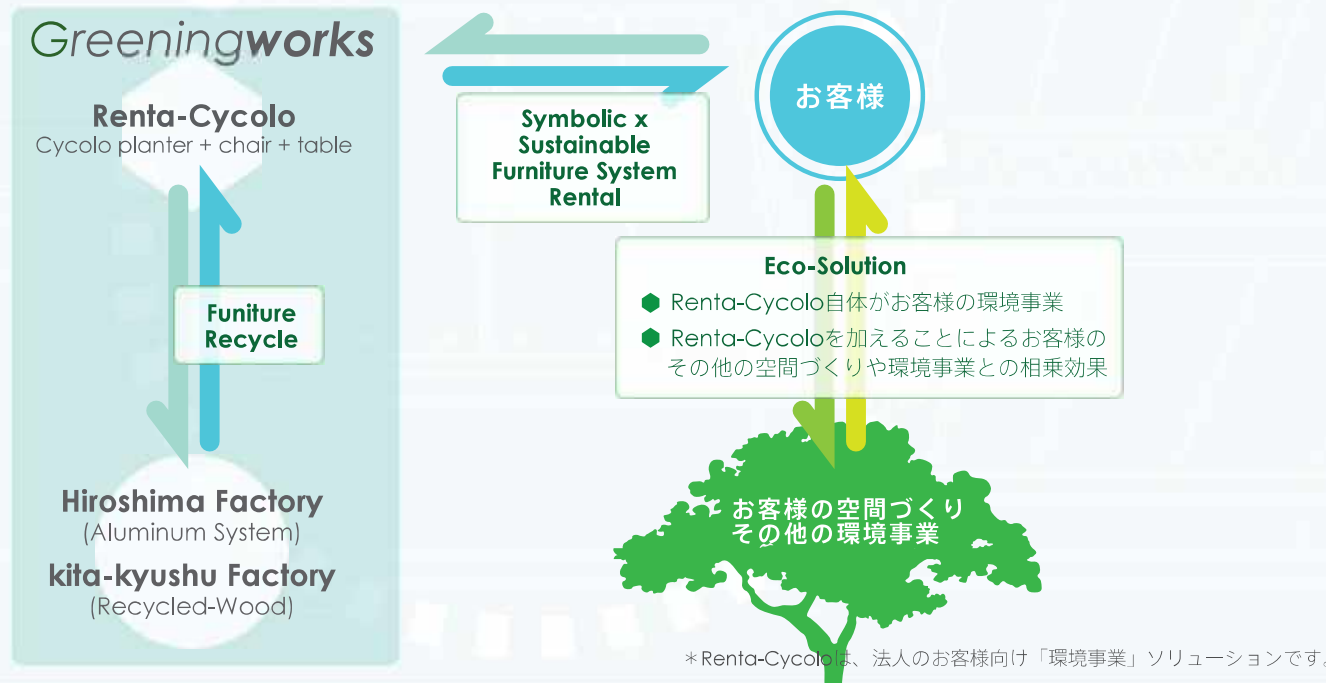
Greeningworks

Renta-Cycolo
Cycolo planter + chair + table

Funiture Recycle

Hiroshima Factory
(Aluminum System)

kita-kyushu Factory
(Recycled-Wood)

Symbolic x Sustainable Furniture System Rental

お客様

Eco-Solution
Renta-Cycolo自体がお客様の環境事業
Renta-Cycoloを加えることによるお客様のその他の空間づくりや環境事業との相乗効果

お客様の空間づくり
その他の環境事業

＊Renta-Cycoloは、法人のお客様向け「環境事業」ソリューションです。